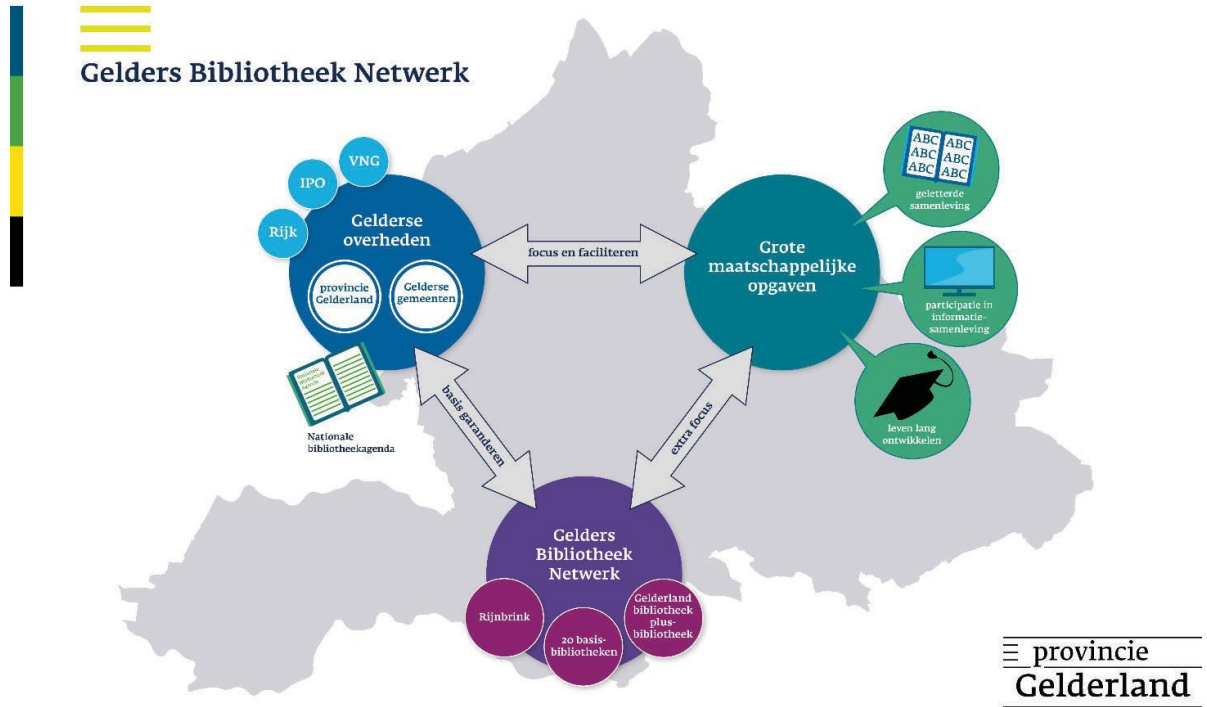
Gelders Bibliotheek Netwerk

VNG

IPO

Rijk

Gelderse overheden

provincie Gelderland

Gelderse gemeenten

focus en faciliteren

Grote maatschappelijke opgaven

ABC ABC
ABC ABC
ABC ABC

geletterde samenleving

participatie in informatie-samenleving

leven lang ontwikkelen

Nationale bibliotheekagenda

basis garanderen

extra focus

Gelders Bibliotheek Netwerk

Rijnbrink

20 basis-bibliotheken

Gelderland bibliotheek plus-bibliotheek

provincie Gelderland